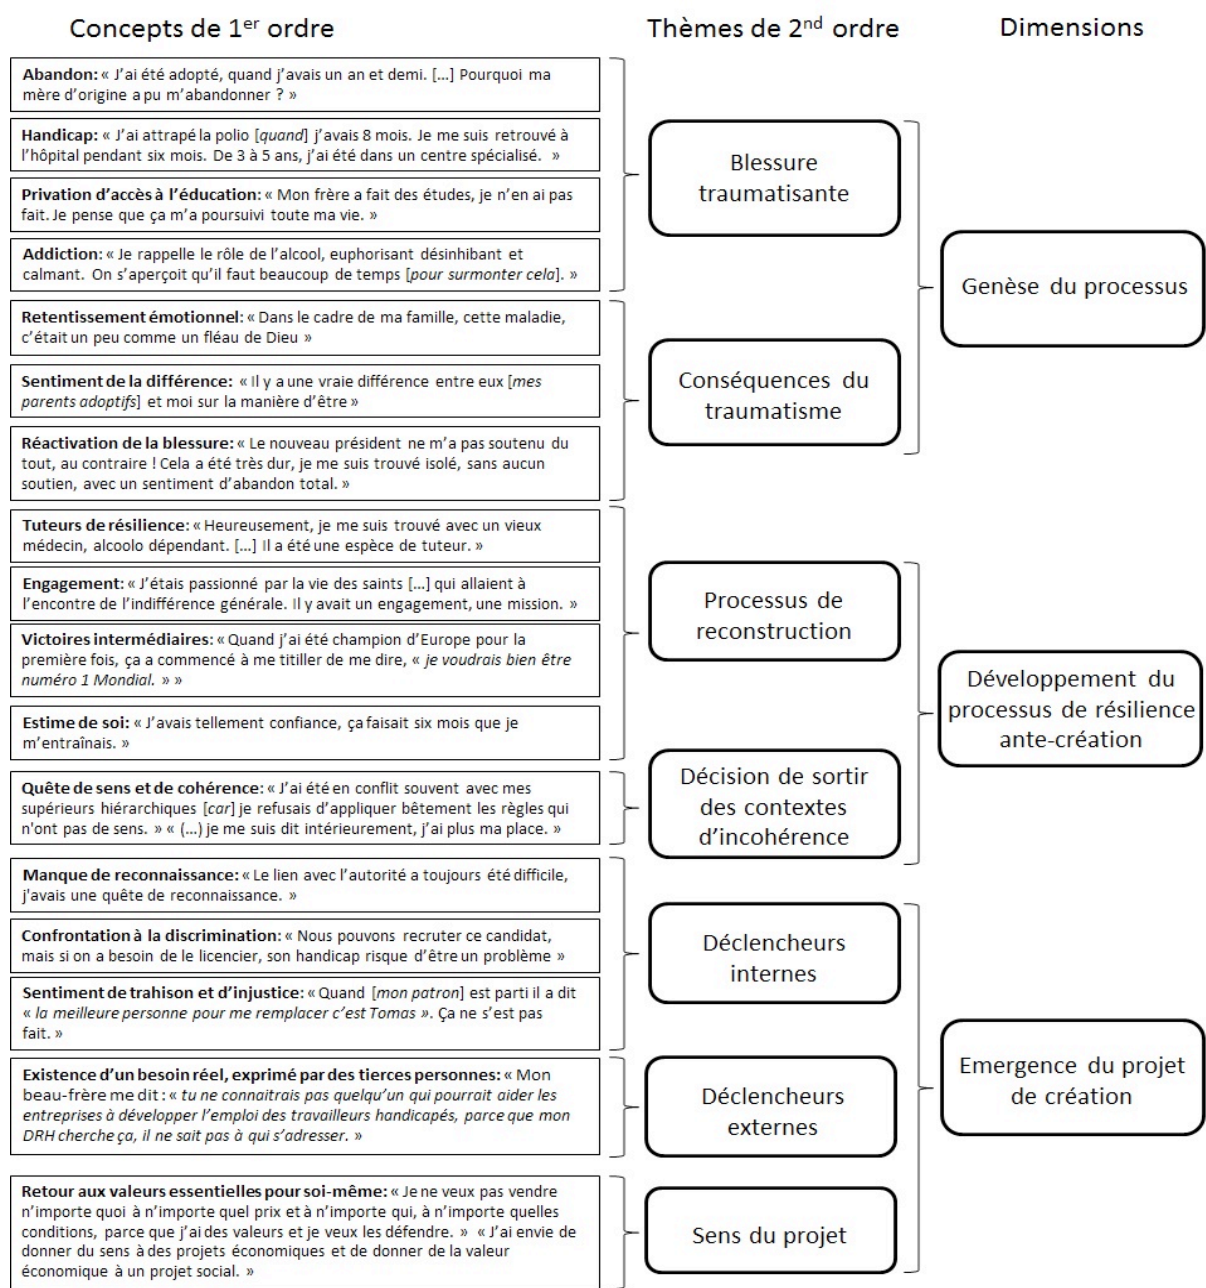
Concepts de 1$^{er}$ ordre

Thèmes de 2$^{nd}$ ordre

Dimensions

**Abandon:** « J'ai été adopté, quand j'avais un an et demi. [...] Pourquoi ma mère d'origine a pu m'abandonner ? »

**Handicap:** « J'ai attrapé la polio [*quand*] j'avais 8 mois. Je me suis retrouvé à l'hôpital pendant six mois. De 3 à 5 ans, j'ai été dans un centre spécialisé. »

**Privation d'accès à l'éducation:** « Mon frère a fait des études, je n'en ai pas fait. Je pense que ça m'a poursuivi toute ma vie. »

**Addiction:** « Je rappelle le rôle de l'alcool, euphorisant désinhibant et calmant. On s'aperçoit qu'il faut beaucoup de temps [*pour surmonter cela*]. »

**Retentissement émotionnel:** « Dans le cadre de ma famille, cette maladie, c'était un peu comme un fléau de Dieu »

**Sentiment de la différence:** « Il y a une vraie différence entre eux [*mes parents adoptifs*] et moi sur la manière d'être »

**Réactivation de la blessure:** « Le nouveau président ne m'a pas soutenu du tout, au contraire ! Cela a été très dur, je me suis trouvé isolé, sans aucun soutien, avec un sentiment d'abandon total. »

**Tuteurs de résilience:** « Heureusement, je me suis trouvé avec un vieux médecin, alcoolo dépendant. [...] Il a été une espèce de tuteur. »

**Engagement:** « J'étais passionné par la vie des saints [...] qui allaient à l'encontre de l'indifférence générale. Il y avait un engagement, une mission. »

**Victoires intermédiaires:** « Quand j'ai été champion d'Europe pour la première fois, ça a commencé à me titiller de me dire, « *je voudrais bien être numéro 1 Mondial.* » »

**Estime de soi:** « J'avais tellement confiance, ça faisait six mois que je m'entraînais. »

**Quête de sens et de cohérence:** « J'ai été en conflit souvent avec mes supérieurs hiérarchiques [*car*] je refusais d'appliquer bêtement les règles qui n'ont pas de sens. » « (...) je me suis dit intérieurement, j'ai plus ma place. »

**Manque de reconnaissance:** « Le lien avec l'autorité a toujours été difficile, j'avais une quête de reconnaissance. »

**Confrontation à la discrimination:** « Nous pouvons recruter ce candidat, mais si on a besoin de le licencier, son handicap risque d'être un problème »

**Sentiment de trahison et d'injustice:** « Quand [*mon patron*] est parti il a dit « *la meilleure personne pour me remplacer c'est Tomas* ». Ça ne s'est pas fait. »

**Existence d'un besoin réel, exprimé par des tierces personnes:** « Mon beau-frère me dit : « *tu ne connaitrais pas quelqu'un qui pourrait aider les entreprises à développer l'emploi des travailleurs handicapés, parce que mon DRH cherche ça, il ne sait pas à qui s'adresser.* »

**Retour aux valeurs essentielles pour soi-même:** « Je ne veux pas vendre n'importe quoi à n'importe quel prix et à n'importe qui, à n'importe quelles conditions, parce que j'ai des valeurs et je veux les défendre. » « J'ai envie de donner du sens à des projets économiques et de donner de la valeur économique à un projet social. »

Blessure traumatisante

Conséquences du traumatisme

Processus de reconstruction

Décision de sortir des contextes d'incohérence

Déclencheurs internes

Déclencheurs externes

Sens du projet

Genèse du processus

Développement du processus de résilience ante-création

Emergence du projet de création